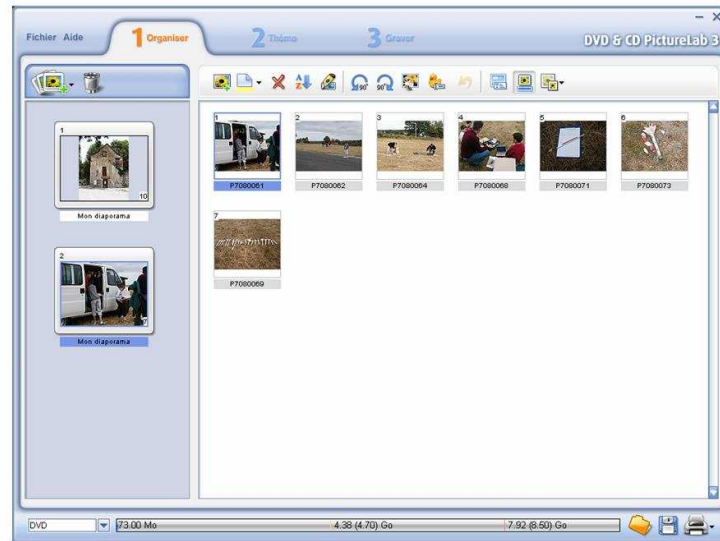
Fichier Aide
1 Organiser
2 Thème
3 Graver
DVD & CD PictureLab 3

1
10
Mon diaporama

2
Mon diaporama

1
P7080061
2
P7080062
3
P7080064
4
P7080068
5
P7080071
6
P7080073
7
P7080069

DVD
73.00 Mo
4.38 (4.70) Go
7.92 (8.50) Go